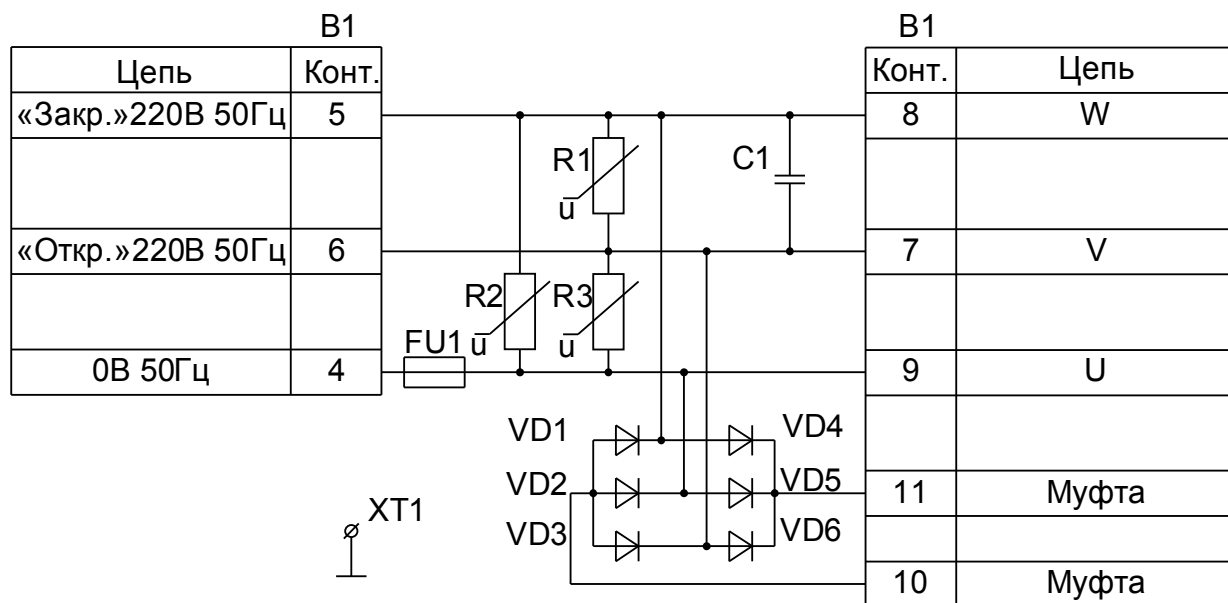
B1

| Цепь | Конт. |
|---|---|
| «Закр.»220В 50Гц | 5 |
| | |
| «Откр.»220В 50Гц | 6 |
| | |
| 0В 50Гц | 4 |

B1

| Конт. | Цепь |
|---|---|
| 8 | W |
| | |
| 7 | V |
| | |
| 9 | U |
| | |
| 11 | Муфта |
| | |
| 10 | Муфта |

R1
u
C1
R2
u
R3
u
FU1
VD1
VD2
VD3
VD4
VD5
VD6
XT1